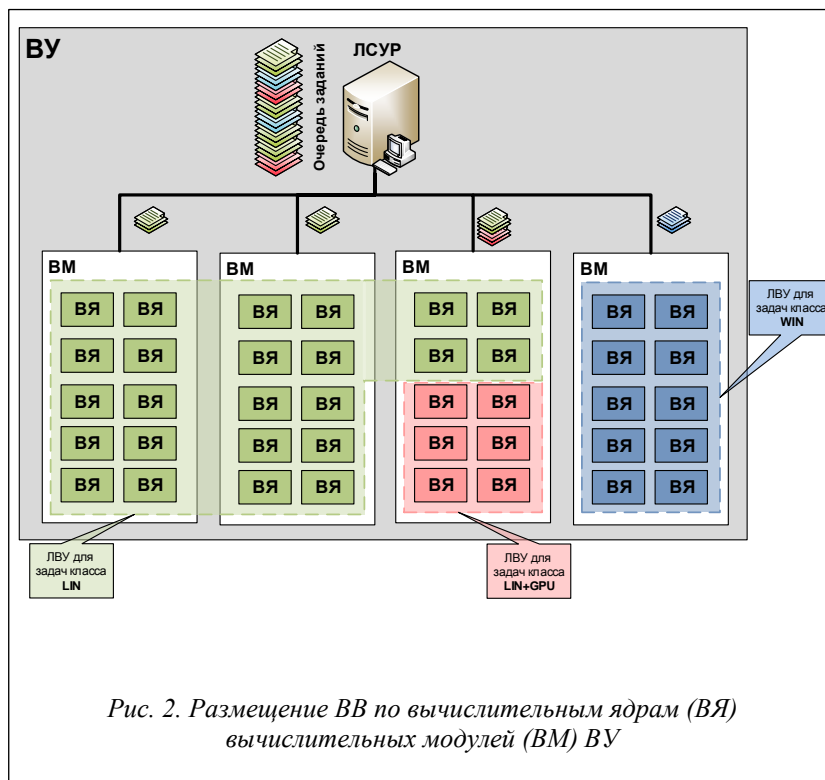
ВУ

Очередь заданий

ЛСУР

ВМ

ВЯ ВЯ
ВЯ ВЯ
ВЯ ВЯ
ВЯ ВЯ
ВЯ ВЯ

ВМ

ВЯ ВЯ
ВЯ ВЯ
ВЯ ВЯ
ВЯ ВЯ
ВЯ ВЯ

ВМ

ВЯ ВЯ
ВЯ ВЯ
ВЯ ВЯ
ВЯ ВЯ
ВЯ ВЯ

ВМ

ВЯ ВЯ
ВЯ ВЯ
ВЯ ВЯ
ВЯ ВЯ
ВЯ ВЯ

ЛВУ для задач класса WIN

ЛВУ для задач класса LIN

ЛВУ для задач класса LIN+GPU

Рис. 2. Размещение ВВ по вычислительным ядрам (ВЯ) вычислительных модулей (ВМ) ВУ